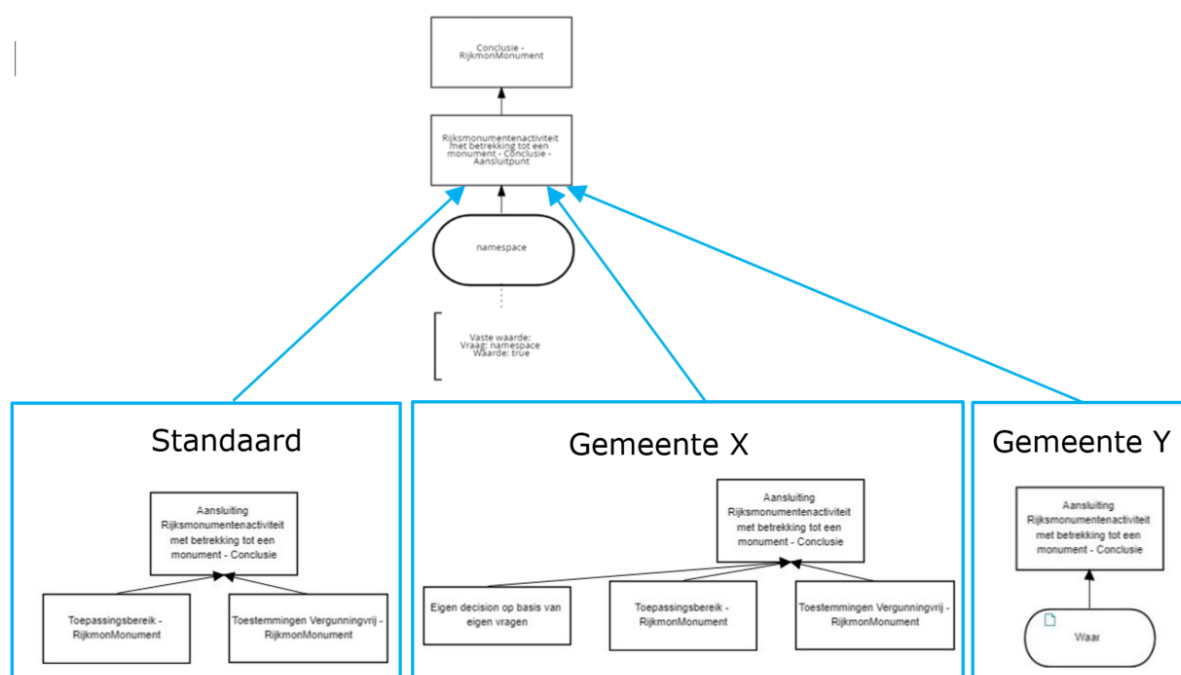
Conclusie - RijkmonMonument

Rijksmonumentenactiviteit met betrekking tot een monument - Conclusie - Aansluitpunt

namespace

Vaste waarde:
Vraag: namespace
Waarde: true

Standaard

Aansluiting Rijksmonumentenactiviteit met betrekking tot een monument - Conclusie

Toepassingsbereik - RijkmonMonument

Toestemmingen Vergunningvrij - RijkmonMonument

Gemeente X

Aansluiting Rijksmonumentenactiviteit met betrekking tot een monument - Conclusie

Eigen decision op basis van eigen vragen

Toepassingsbereik - RijkmonMonument

Toestemmingen Vergunningvrij - RijkmonMonument

Gemeente Y

Aansluiting Rijksmonumentenactiviteit met betrekking tot een monument - Conclusie

Waar